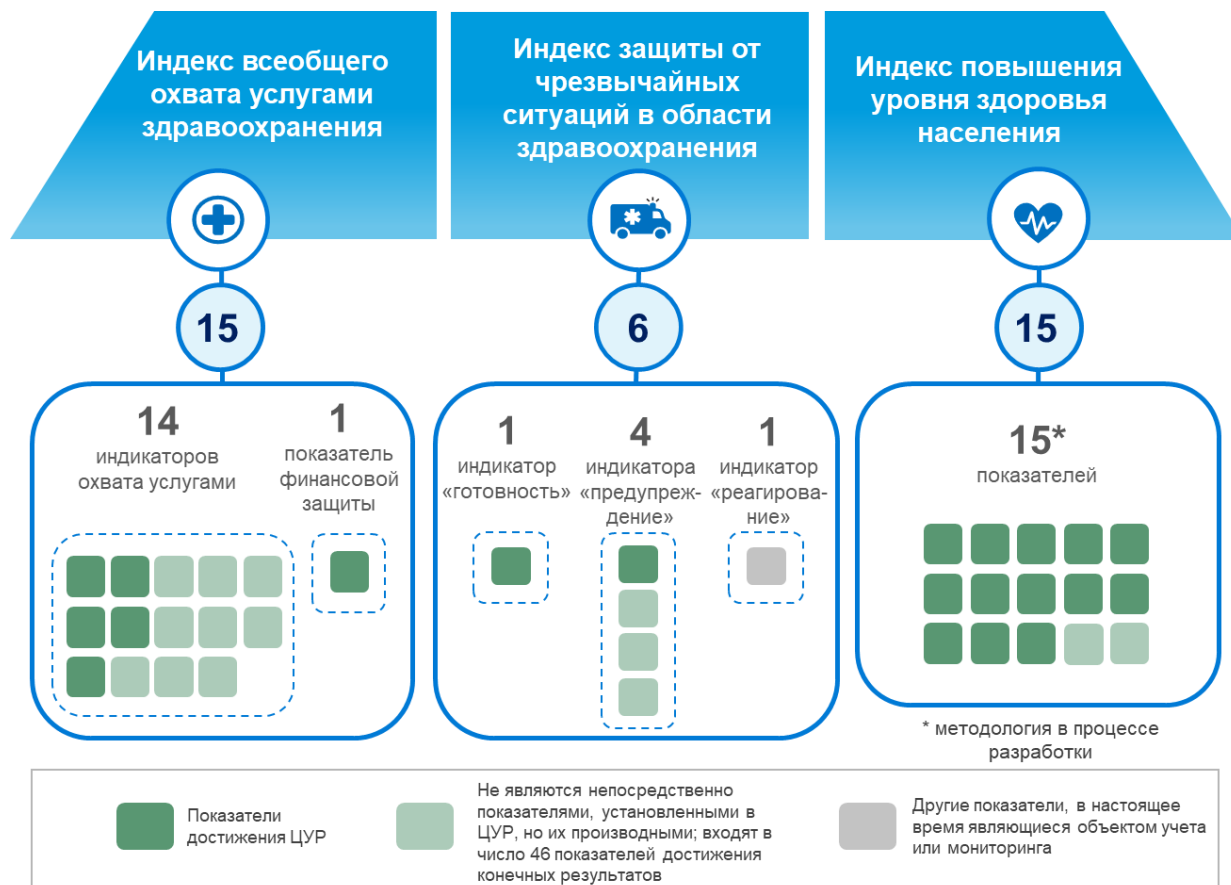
Индекс всеобщего охвата услугами здравоохранения

Индекс защиты от чрезвычайных ситуаций в области здравоохранения

Индекс повышения уровня здоровья населения

15

6

15

14
индикаторов охвата услугами

1
показатель финансовой защиты

1
индикатор «готовность»

4
индикатора «предупреждение»

1
индикатор «реагирование»

15*
показателей

* методология в процессе разработки

Показатели достижения ЦУР

Не являются непосредственно показателями, установленными в ЦУР, но их производными; входят в число 46 показателей достижения конечных результатов

Другие показатели, в настоящее время являющиеся объектом учета или мониторинга